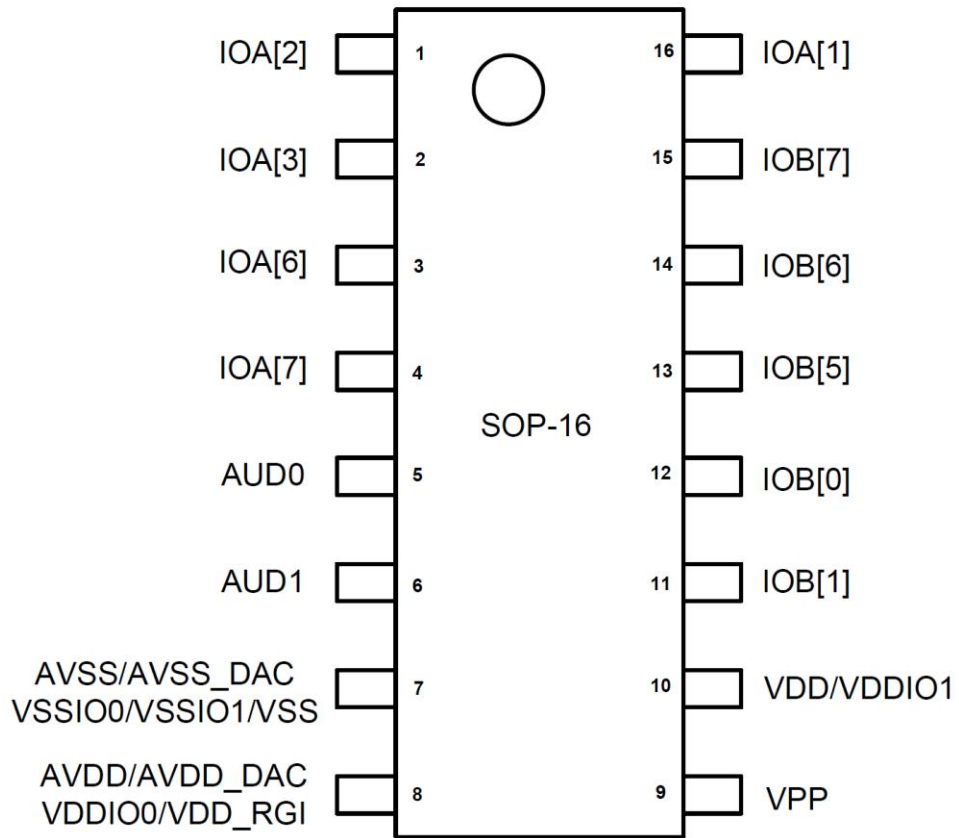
IOA[2] 1
IOA[3] 2
IOA[6] 3
IOA[7] 4
AUD0 5
AUD1 6
AVSS/AVSS_DAC VSSIO0/VSSIO1/VSS 7
AVDD/AVDD_DAC VDDIO0/VDD_RGI 8

SOP-16

16 IOA[1]
15 IOB[7]
14 IOB[6]
13 IOB[5]
12 IOB[0]
11 IOB[1]
10 VDD/VDDIO1
9 VPP